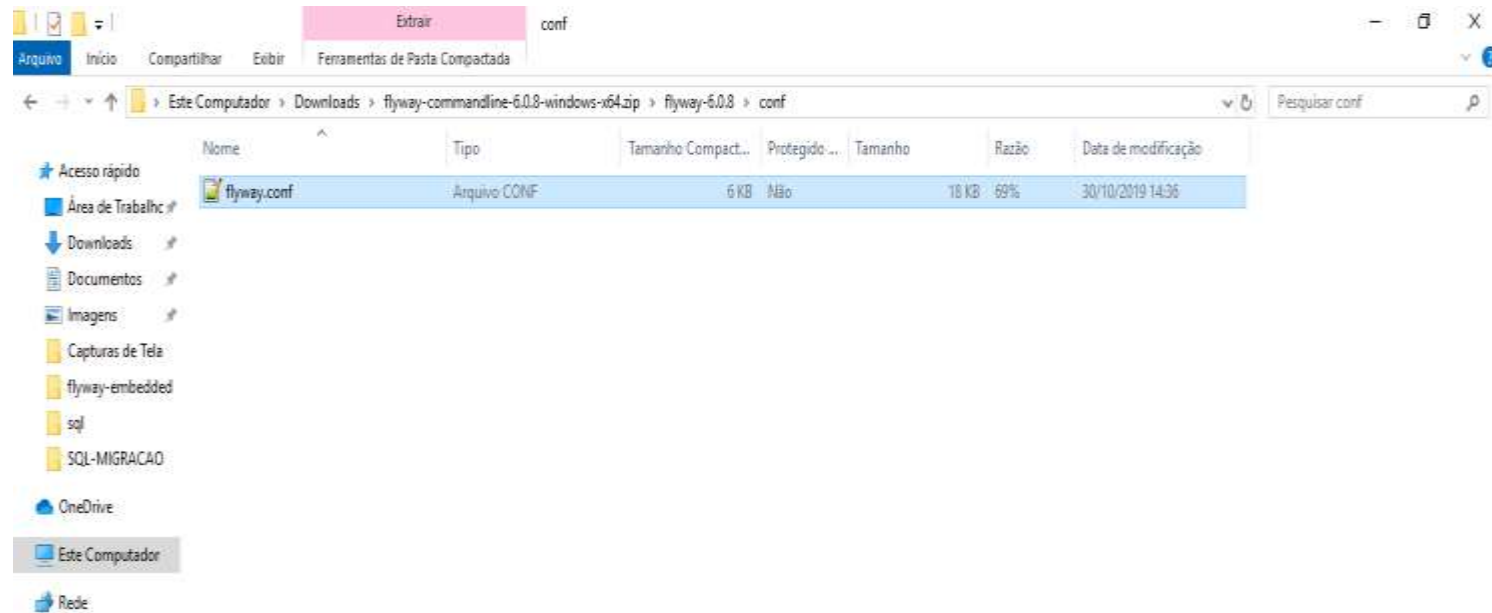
Extrair conf

Arquivo Início Compartilhar Exibir Ferramentas de Pasta Compactada

Este Computador › Downloads › flyway-commandline-6.0.8-windows-x64.zip › flyway-6.0.8 › conf

Pesquisar conf

| Nome | Tipo | Tamanho Compact... | Protegido ... | Tamanho | Razão | Data de modificação |
|---|---|---|---|---|---|---|
| flyway.conf | Arquivo CONF | 6 KB | Não | 18 KB | 69% | 30/10/2019 14:36 |

Acesso rápido
Área de Trabalho
Downloads
Documentos
Imagens
Capturas de Tela
flyway-embedded
sql
SQL-MIGRACAO
OneDrive
Este Computador
Rede